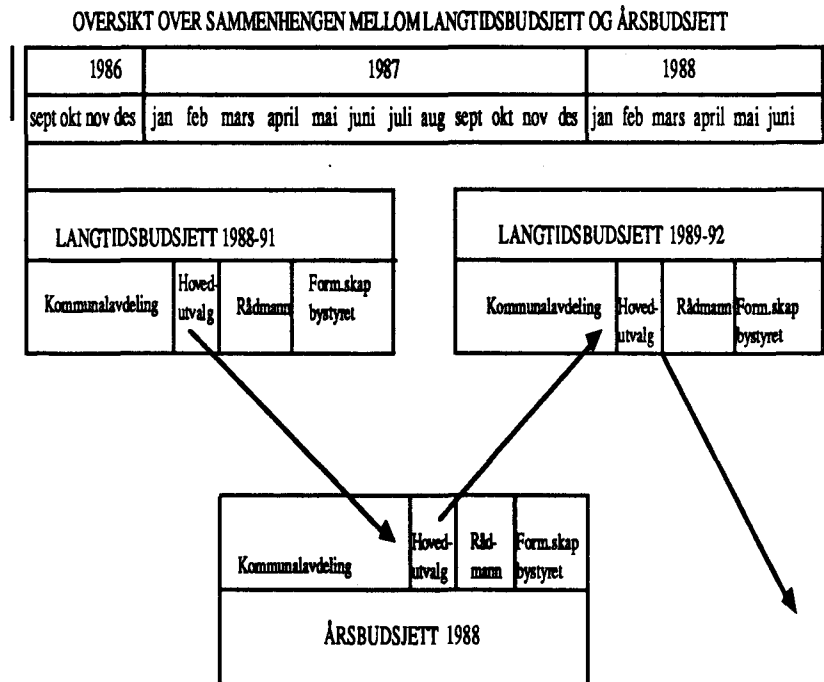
OVERSIKT OVER SAMMENHENGEN MELLOM LANGTIDSBUDSJETT OG ÅRSBUDSJETT

| 1986 | 1987 | 1988 |
|---|---|---|
| sept okt nov des | jan feb mars april mai juni juli aug sept okt nov des | jan feb mars april mai juni |

LANGTIDSBUDSJETT 1988-91

Kommunalavdeling | Hoved-utvalg | Rådmann | Form.skap bystyret

LANGTIDSBUDSJETT 1989-92

Kommunalavdeling | Hoved-utvalg | Rådmann | Form.skap bystyret

Kommunalavdeling | Hoved-utvalg | Råd-mann | Form.skap bystyret

ÅRSBUDSJETT 1988